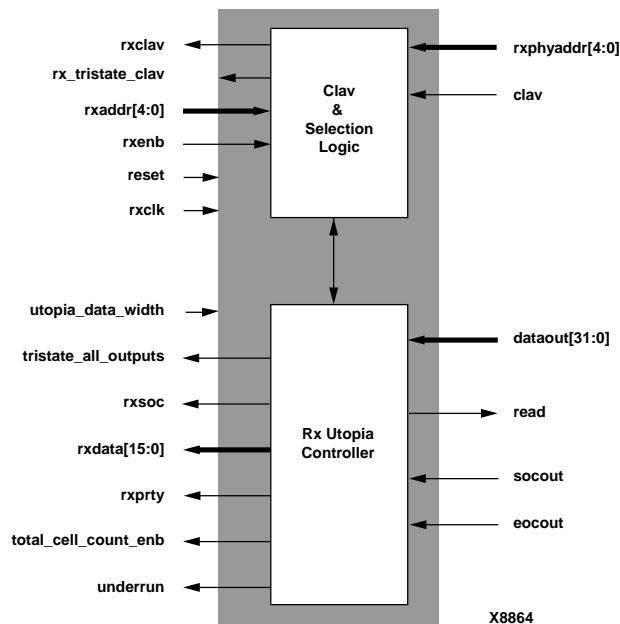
rxclav
rx_tristate_clav
rxaddr[4:0]
rxenb
reset
rxclk

Clav
&
Selection
Logic

rxphyaddr[4:0]
clav

utopia_data_width
tristate_all_outputs
rxsoc
rxdata[15:0]
rxprty
total_cell_count_enb
underrun

Rx Utopia
Controller

dataout[31:0]
read
socout
eocout

X8864